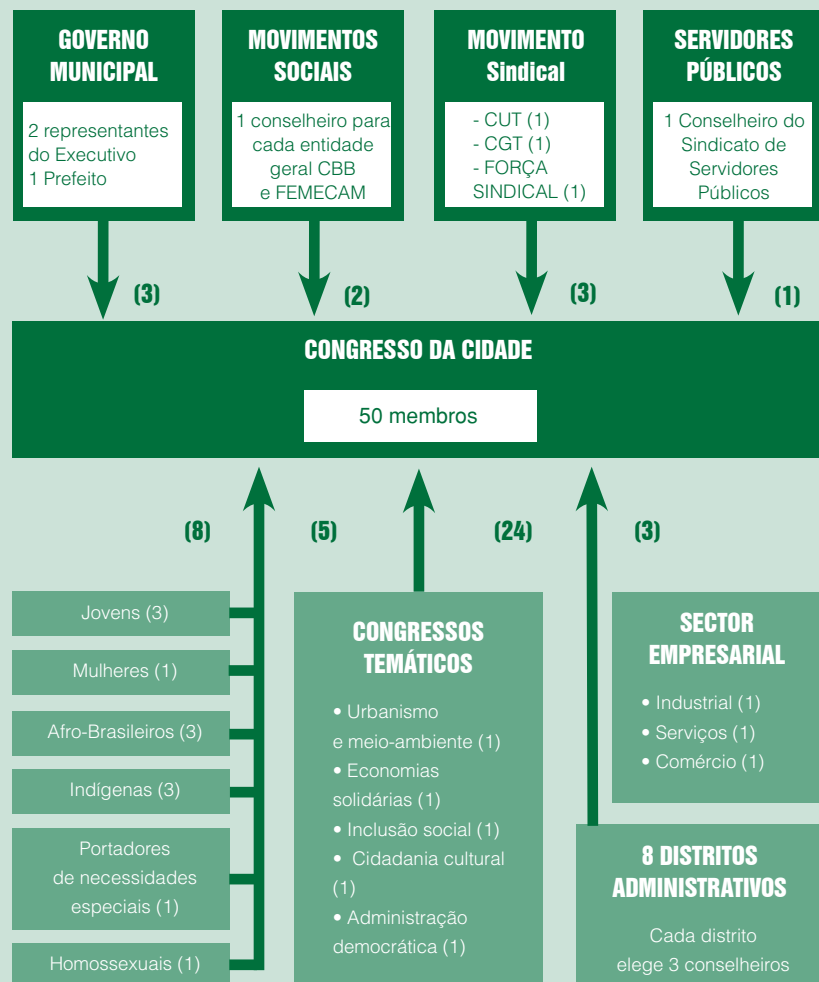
GOVERNO MUNICIPAL

2 representantes do Executivo
1 Prefeito

MOVIMENTOS SOCIAIS

1 conselheiro para cada entidade geral CBB e FEMECAM

MOVIMENTO Sindical

- CUT (1)
- CGT (1)
- FORÇA SINDICAL (1)

SERVIDORES PÚBLICOS

1 Conselheiro do Sindicato de Servidores Públicos

(3)

(2)

(3)

(1)

CONGRESSO DA CIDADE

50 membros

(8)

(5)

(24)

(3)

Jovens (3)

Mulheres (1)

Afro-Brasileiros (3)

Indígenas (3)

Portadores de necessidades especiais (1)

Homossexuais (1)

CONGRESSOS TEMÁTICOS

• Urbanismo e meio-ambiente (1)
• Economias solidárias (1)
• Inclusão social (1)
• Cidadania cultural (1)
• Administração democrática (1)

SECTOR EMPRESARIAL

• Industrial (1)
• Serviços (1)
• Comércio (1)

8 DISTRITOS ADMINISTRATIVOS

Cada distrito elege 3 conselheiros